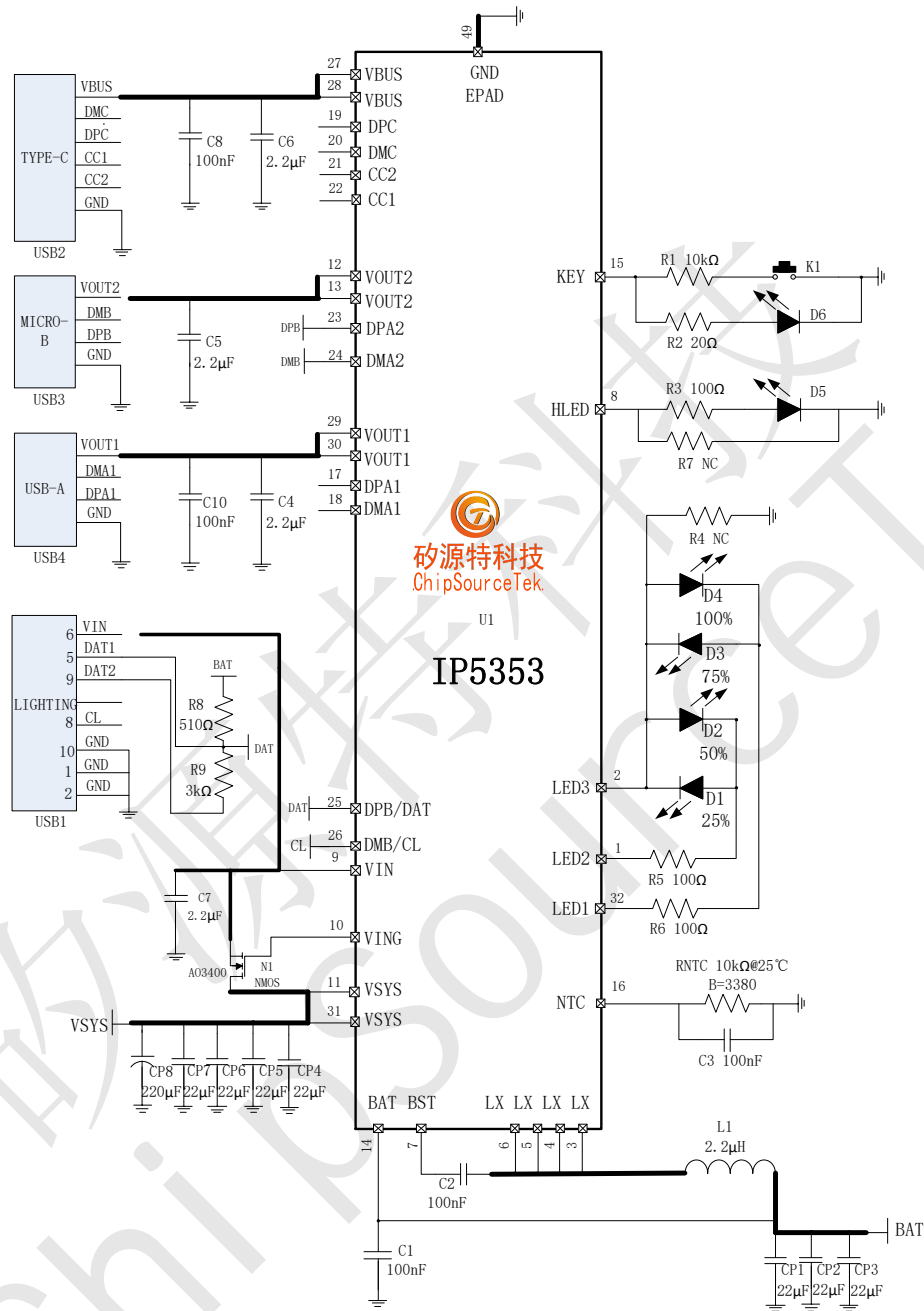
49
GND
EPAD

TYPE-C
VBUS
DMC
DPC
CC1
CC2
GND
USB2

C8
100nF
C6
2.2μF

27 VBUS
28 VBUS
19 DPC
20 DMC
21 CC2
22 CC1

MICRO-B
VOUT2
DMB
DPB
GND
USB3

C5
2.2μF

12 VOUT2
13 VOUT2
DPB 23 DPA2
DMB 24 DMA2

USB-A
VOUT1
DMA1
DPA1
GND
USB4

C10
100nF
C4
2.2μF

29 VOUT1
30 VOUT1
17 DPA1
18 DMA1

LIGHTING
6 VIN
5 DAT1
9 DAT2
8 CL
10 GND
1 GND
2 GND
USB1

BAT
R8
510Ω
DAT
R9
3kΩ

DAT 25 DPB/DAT
CL 26 DMB/CL
9 VIN

C7
2.2μF

10 VING
AO3400
N1
NMOS
11 VSYS
31 VSYS
VSYS

CP8 220μF
CP7 22μF
CP6 22μF
CP5 22μF
CP4 22μF

矽源特科技
ChipSourceTek

U1
IP5353

KEY 15
R1 10kΩ
K1
D6
R2 20Ω

HLED 8
R3 100Ω
D5
R7 NC

R4 NC
D4
100%
D3
75%
D2
50%
LED3 2
D1
25%
LED2 1
R5 100Ω
LED1 32
R6 100Ω

NTC 16
RNTC 10kΩ@25℃
B=3380
C3 100nF

BAT BST LX LX LX LX
14 7 6 5 4 3
C2
100nF
L1
2.2μH
BAT
C1
100nF
CP1 22μF
CP2 22μF
CP3 22μF